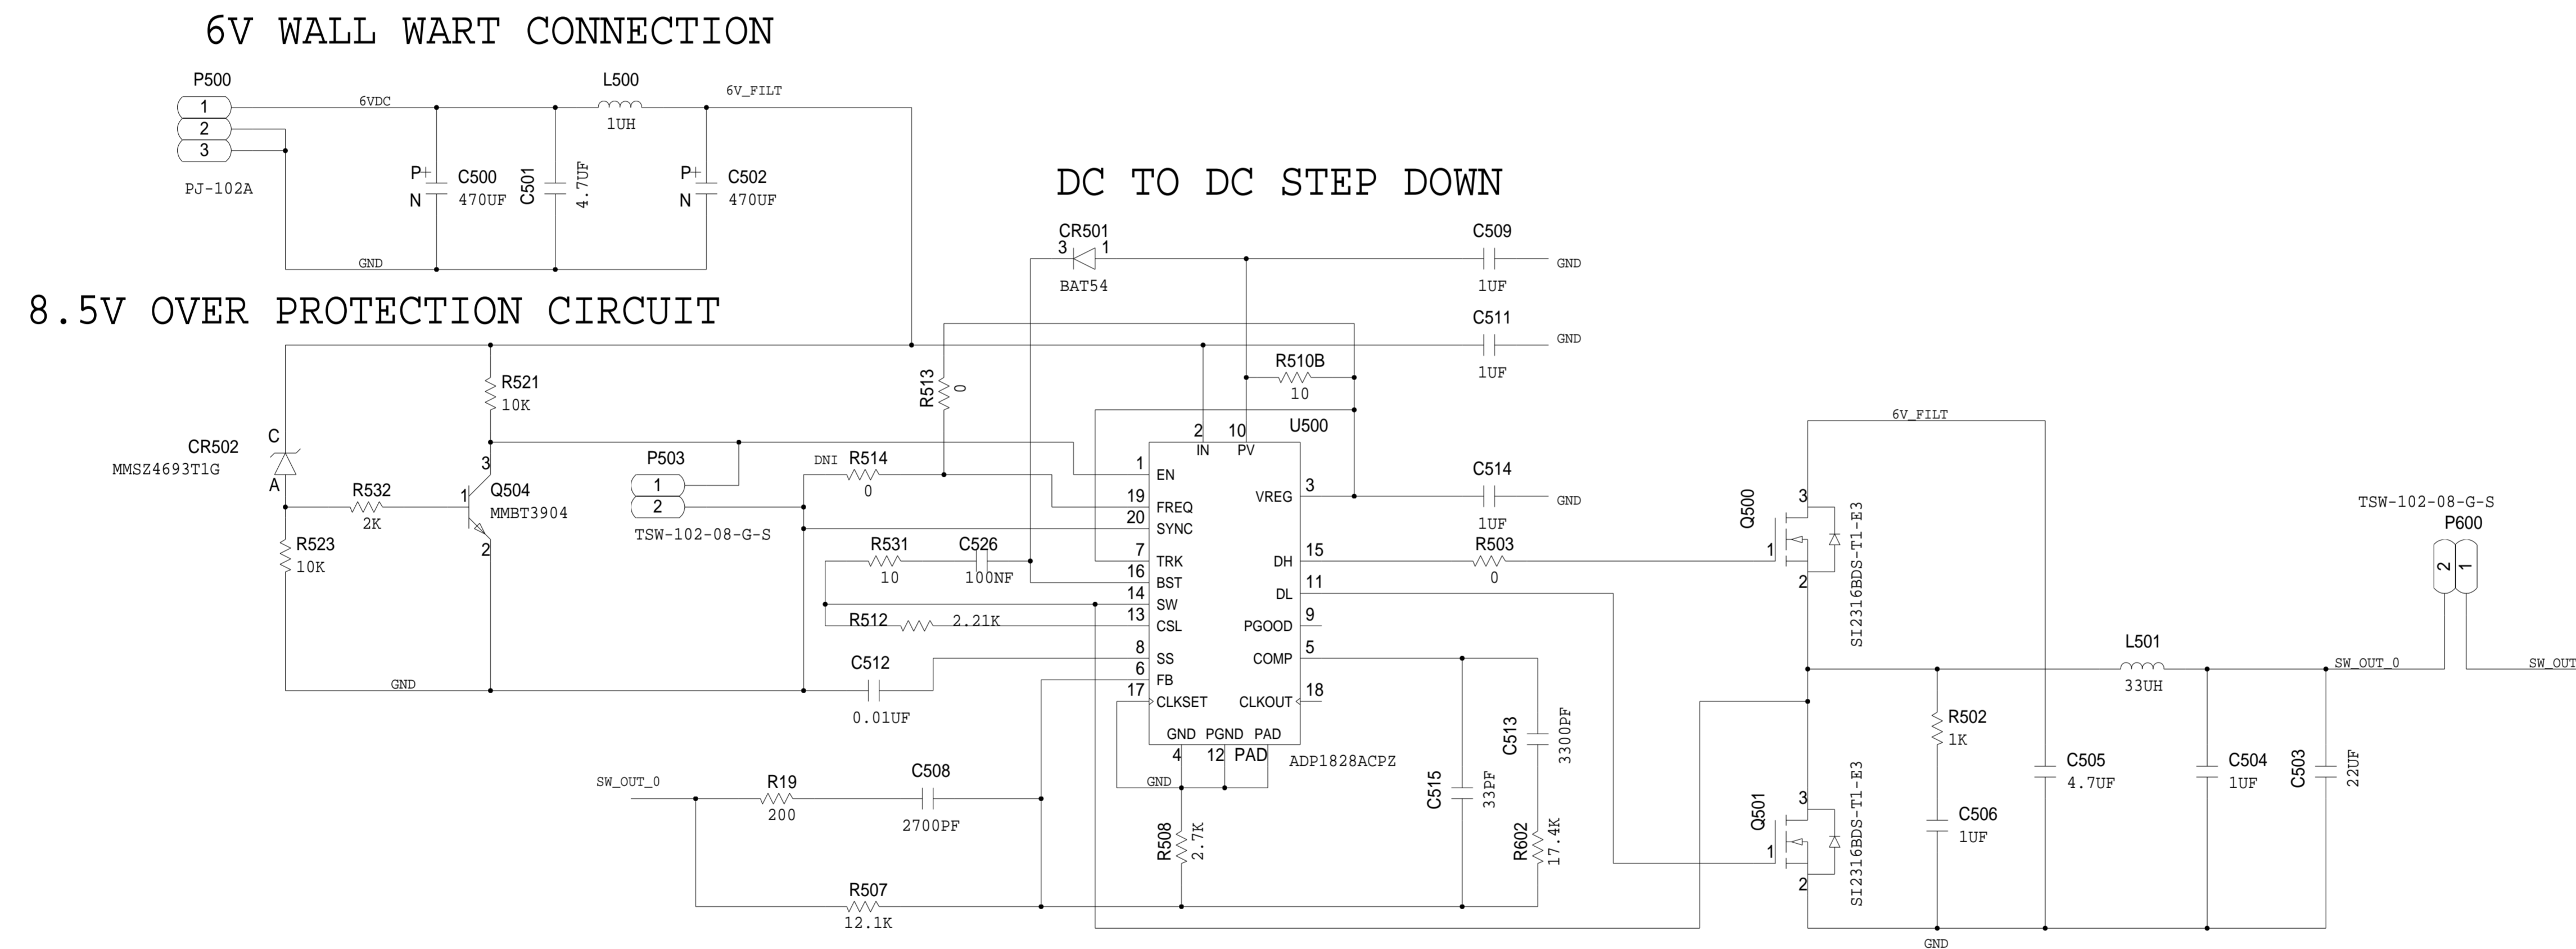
6V WALL WART CONNECTION

P500
1
2
3
PJ-102A
6VDC
L500
1UH
6V_FILT
P+ C500 470UF N
C501 4.7UF
P+ C502 470UF N
GND

DC TO DC STEP DOWN

8.5V OVER PROTECTION CIRCUIT

CR501 3 1 BAT54
C509 1UF GND
C511 1UF GND
R510B 10
R513 0
R521 10K
CR502 MMSZ4693T1G C A
R532 2K
Q504 MMBT3904 1 2 3
R523 10K
GND
P503 1 2 TSW-102-08-G-S
DNI R514 0
R531 10
C526 100NF
R512 2.21K
C512 0.01UF

U500
2 IN 10 PV
1 EN
19 FREQ
20 SYNC
7 TRK
16 BST
14 SW
13 CSL
8 SS
6 FB
17 CLKSET
VREG 3
DH 15
DL 11
PGOOD 9
COMP 5
CLKOUT 18
GND PGND PAD
4 12 PAD
ADP1828ACPZ
GND

C514 1UF GND
R503 0
6V_FILT
Q500 1 2 3 SI2316BDS-T1-E3
Q501 1 2 3 SI2316BDS-T1-E3
TSW-102-08-G-S
P600 2 1
L501 33UH
SW_OUT_0
SW_OUT
R502 1K
C506 1UF
C505 4.7UF
C504 1UF
C503 22UF
GND

SW_OUT_0
R19 200
C508 2700PF
R507 12.1K
R508 2.7K
C515 33PF
C513 3300PF
R602 17.4K